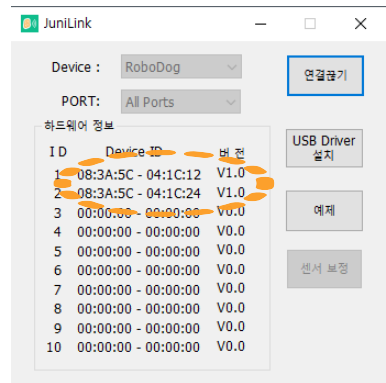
JuniLink

Device : RoboDog

PORT: All Ports

연결끊기

하드웨어 정보

| I D | Device ID | 버 전 |
|---|---|---|
| 1 | 08:3A:5C - 04:1C:12 | V1.0 |
| 2 | 08:3A:5C - 04:1C:24 | V1.0 |
| 3 | 00:00:00 - 00:00:00 | V0.0 |
| 4 | 00:00:00 - 00:00:00 | V0.0 |
| 5 | 00:00:00 - 00:00:00 | V0.0 |
| 6 | 00:00:00 - 00:00:00 | V0.0 |
| 7 | 00:00:00 - 00:00:00 | V0.0 |
| 8 | 00:00:00 - 00:00:00 | V0.0 |
| 9 | 00:00:00 - 00:00:00 | V0.0 |
| 10 | 00:00:00 - 00:00:00 | V0.0 |

USB Driver 설치

예제

센서 보정